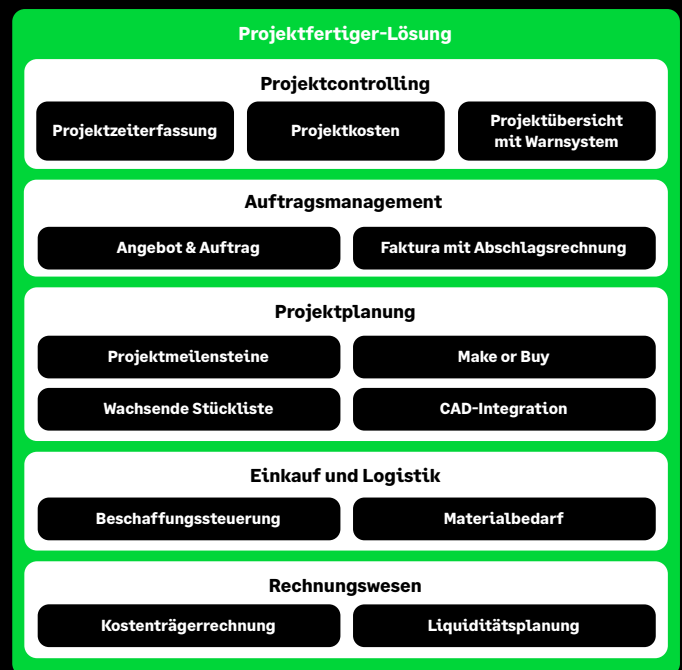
Projektfertiger-Lösung

Projektcontrolling

Projektzeiterfassung

Projektkosten

Projektübersicht mit Warnsystem

Auftragsmanagement

Angebot & Auftrag

Faktura mit Abschlagsrechnung

Projektplanung

Projektmeilensteine

Make or Buy

Wachsende Stückliste

CAD-Integration

Einkauf und Logistik

Beschaffungssteuerung

Materialbedarf

Rechnungswesen

Kostenträgerrechnung

Liquiditätsplanung